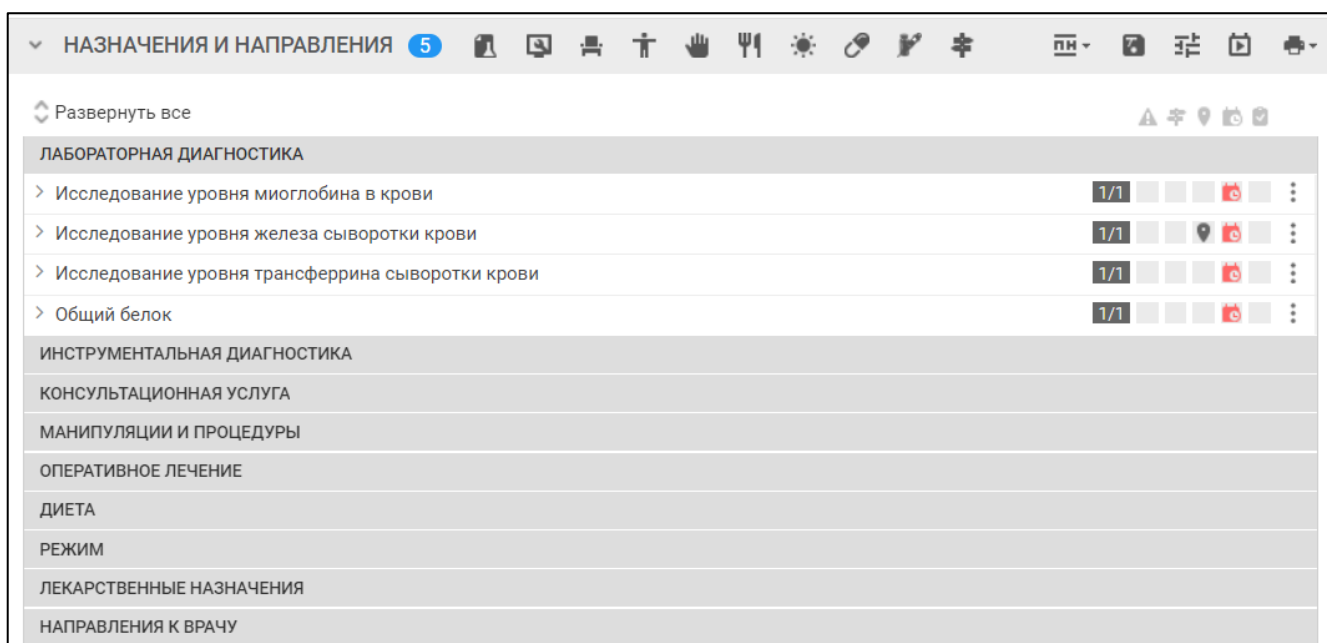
НАЗНАЧЕНИЯ И НАПРАВЛЕНИЯ 5 ПН

Развернуть все

ЛАБОРАТОРНАЯ ДИАГНОСТИКА

Исследование уровня миоглобина в крови 1/1

Исследование уровня железа сыворотки крови 1/1

Исследование уровня трансферрина сыворотки крови 1/1

Общий белок 1/1

ИНСТРУМЕНТАЛЬНАЯ ДИАГНОСТИКА

КОНСУЛЬТАЦИОННАЯ УСЛУГА

МАНИПУЛЯЦИИ И ПРОЦЕДУРЫ

ОПЕРАТИВНОЕ ЛЕЧЕНИЕ

ДИЕТА

РЕЖИМ

ЛЕКАРСТВЕННЫЕ НАЗНАЧЕНИЯ

НАПРАВЛЕНИЯ К ВРАЧУ